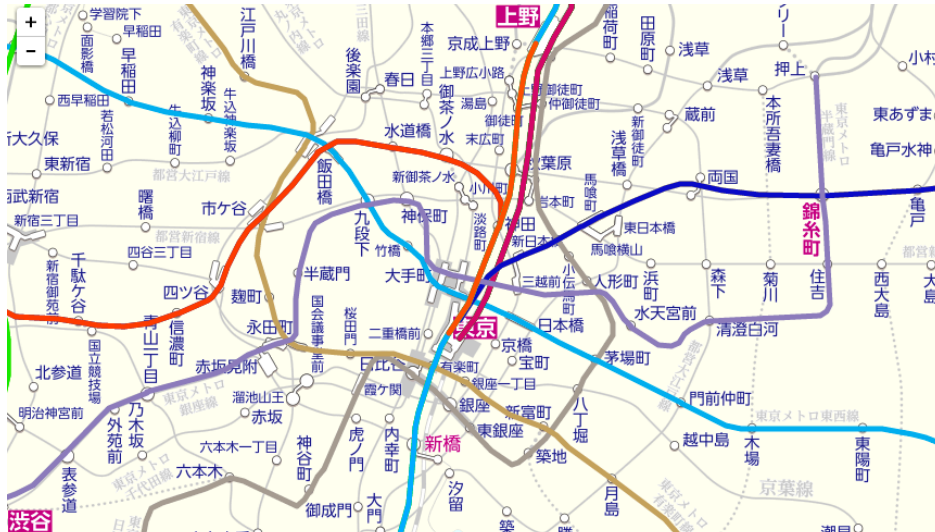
+
−
学習院下
面影橋
早稲田
西早稲田
江戸川橋
神楽坂
牛込神楽坂
牛込柳町
若松河田
東新宿
新大久保
西武新宿
新宿三丁目
曙橋
市ケ谷
四谷三丁目
千駄ケ谷
新宿御苑前
四ツ谷
麹町
半蔵門
九段下
飯田橋
後楽園
春日
水道橋
本郷三丁目
御茶ノ水
新御茶ノ水
神保町
竹橋
大手町
京成上野
上野
上野広小路
湯島
末広町
仲御徒町
上野御徒町
御徒町
秋葉原
小川町
淡路町
神田
岩本町
馬喰町
東日本橋
馬喰横山
人形町
三越前
小伝馬町
新日本橋
稲荷町
田原町
浅草
新御徒町
蔵前
浅草橋
両国
本所吾妻橋
押上
東あずま
亀戸水神
錦糸町
住吉
菊川
森下
浜町
水天宮前
清澄白河
西大島
亀戸
大島
青山一丁目
信濃町
国立競技場
永田町
国会議事堂前
桜田門
二重橋前
日比谷
東京
京橋
日本橋
宝町
茅場町
北参道
明治神宮前
赤坂見附
溜池山王
赤坂
乃木坂
外苑前
六本木一丁目
六本木
表参道
渋谷
神谷町
虎ノ門
霞ケ関
内幸町
有楽町
銀座一丁目
銀座
新富町
東銀座
新橋
八丁堀
築地
門前仲町
越中島
木場
東陽町
月島
汐留
御成門
大門
京葉線
東京メトロ東西線
東京メトロ銀座線
東京メトロ千代田線
都営大江戸線
都営新宿線
東京メトロ半蔵門線